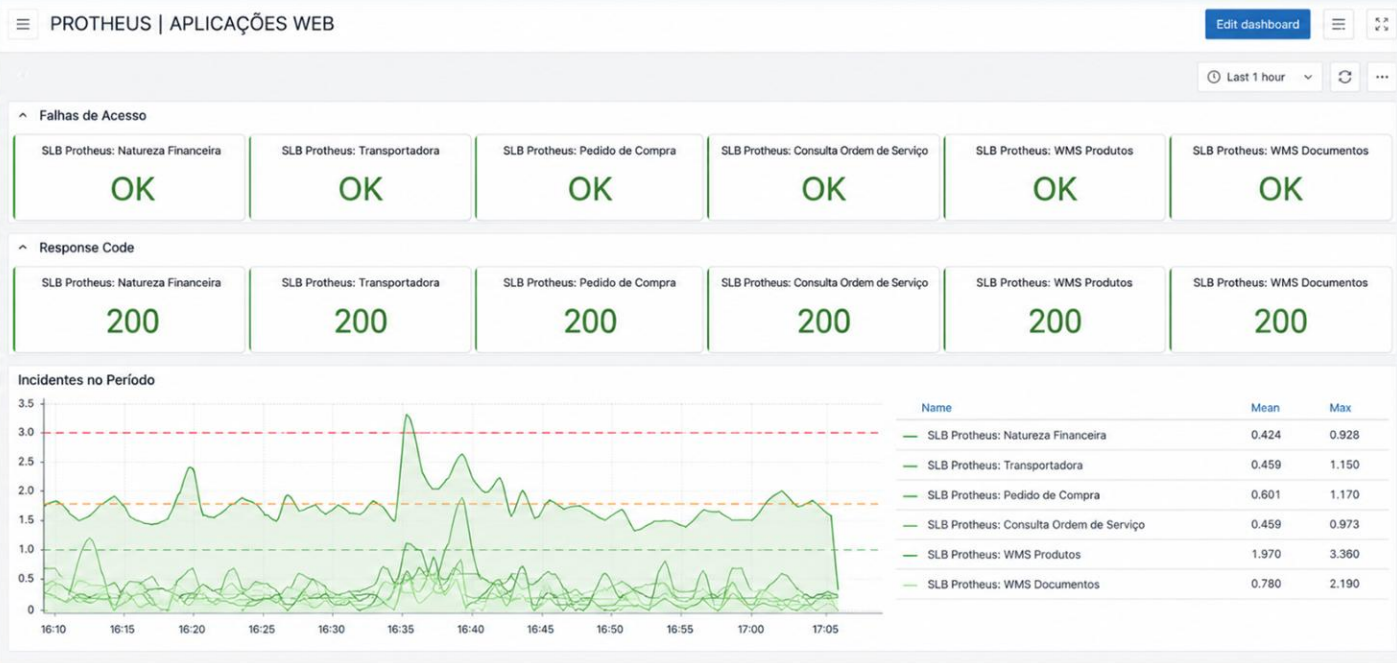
PROTHEUS | APLICAÇÕES WEB

Edit dashboard

Last 1 hour

Falhas de Acesso

SLB Protheus: Natureza Financeira
OK

SLB Protheus: Transportadora
OK

SLB Protheus: Pedido de Compra
OK

SLB Protheus: Consulta Ordem de Serviço
OK

SLB Protheus: WMS Produtos
OK

SLB Protheus: WMS Documentos
OK

Response Code

SLB Protheus: Natureza Financeira
200

SLB Protheus: Transportadora
200

SLB Protheus: Pedido de Compra
200

SLB Protheus: Consulta Ordem de Serviço
200

SLB Protheus: WMS Produtos
200

SLB Protheus: WMS Documentos
200

Incidentes no Período

3.5
3.0
2.5
2.0
1.5
1.0
0.5
0

16:10 16:15 16:20 16:25 16:30 16:35 16:40 16:45 16:50 16:55 17:00 17:05

| Name | Mean | Max |
|---|---|---|
| SLB Protheus: Natureza Financeira | 0.424 | 0.928 |
| SLB Protheus: Transportadora | 0.459 | 1.150 |
| SLB Protheus: Pedido de Compra | 0.601 | 1.170 |
| SLB Protheus: Consulta Ordem de Serviço | 0.459 | 0.973 |
| SLB Protheus: WMS Produtos | 1.970 | 3.360 |
| SLB Protheus: WMS Documentos | 0.780 | 2.190 |